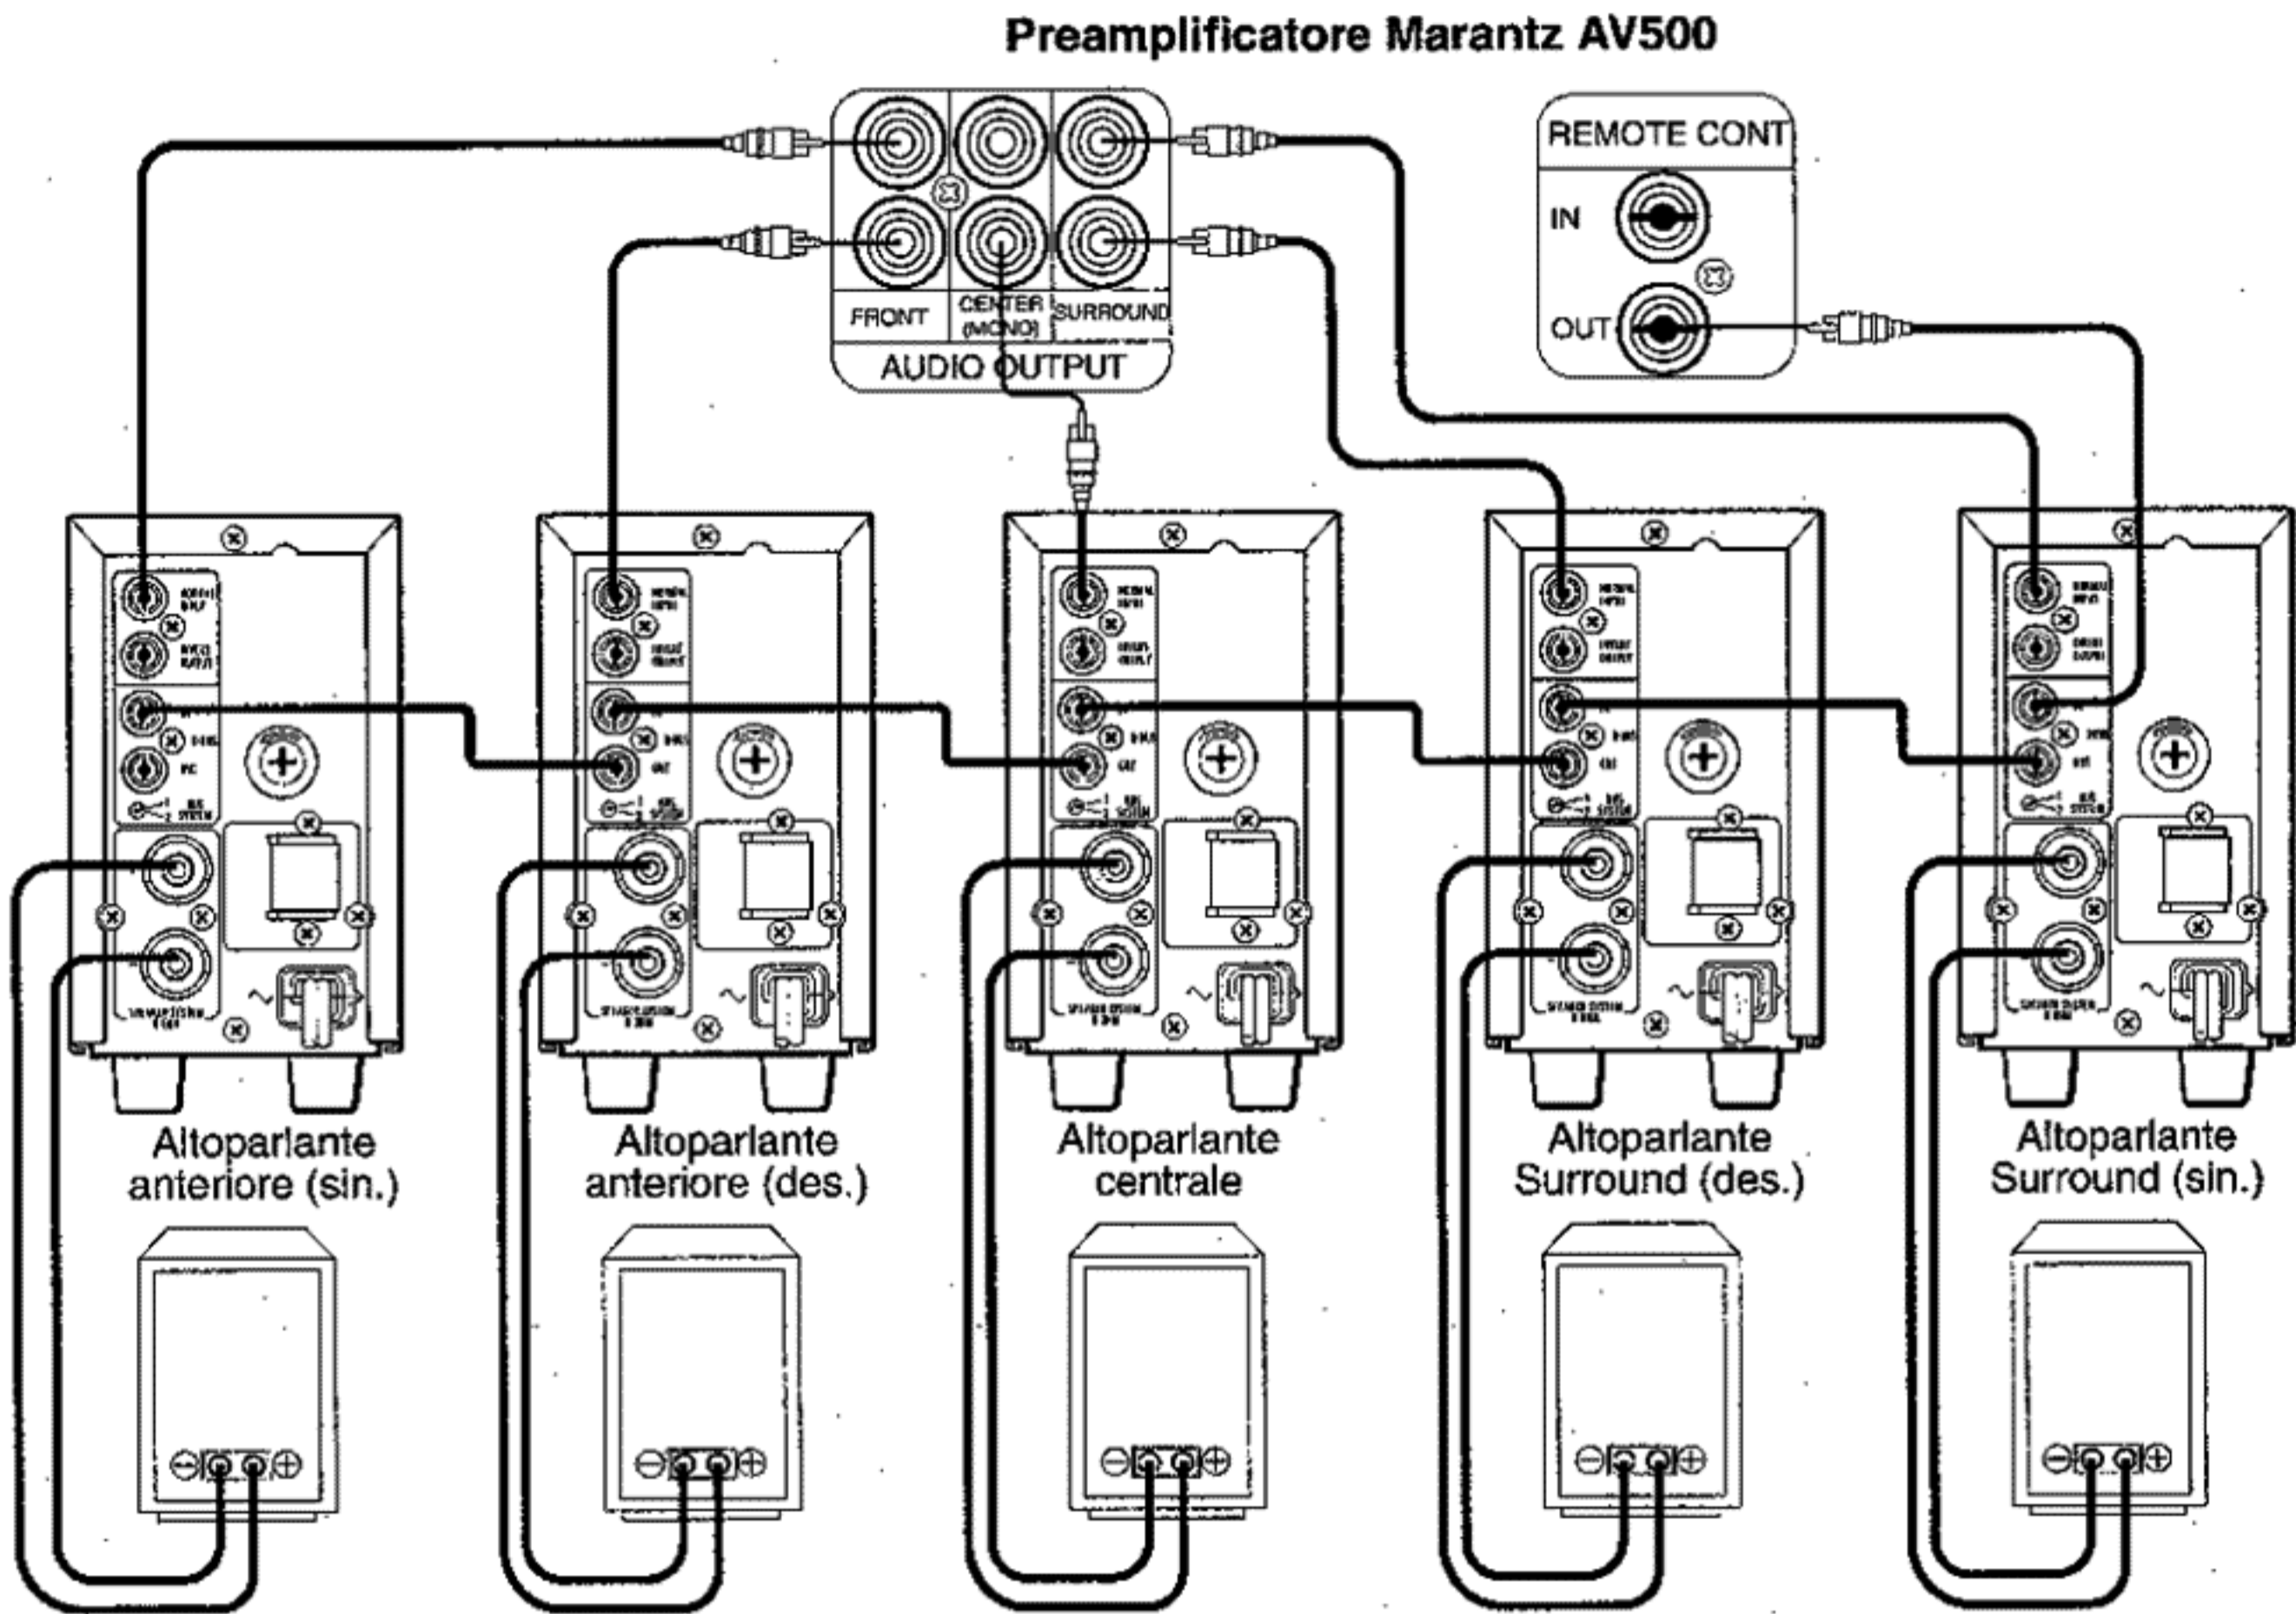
Preamplificatore Marantz AV500

FRONT
CENTER (MONO)
SURROUND
AUDIO OUTPUT

REMOTE CONT
IN
OUT

Altoparlante anteriore (sin.)

Altoparlante anteriore (des.)

Altoparlante centrale

Altoparlante Surround (des.)

Altoparlante Surround (sin.)